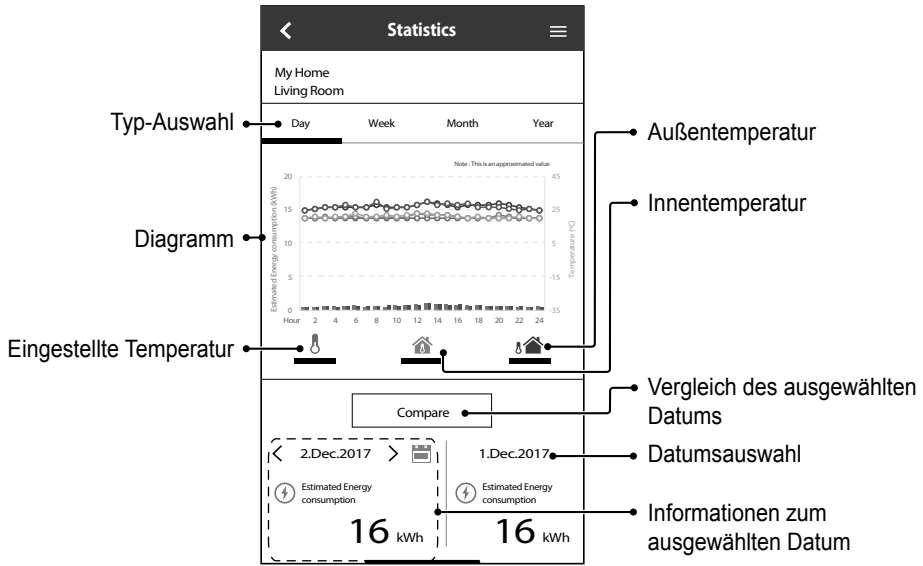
Statistics

My Home
Living Room

Typ-Auswahl

Day

Week

Month

Year

Außentemperatur

Note : This is an approximated value

Innentemperatur

Diagramm

Estimated Energy consumption (kWh)

Temperature (°C)

20
15
10
5
0

45
25
5
-15
-35

Hour 2 4 6 8 10 12 14 16 18 20 22 24

Eingestellte Temperatur

Compare

Vergleich des ausgewählten Datums

< 2.Dec.2017 >

1.Dec.2017

Datumsauswahl

Estimated Energy consumption

Estimated Energy consumption

16 kWh

16 kWh

Informationen zum ausgewählten Datum